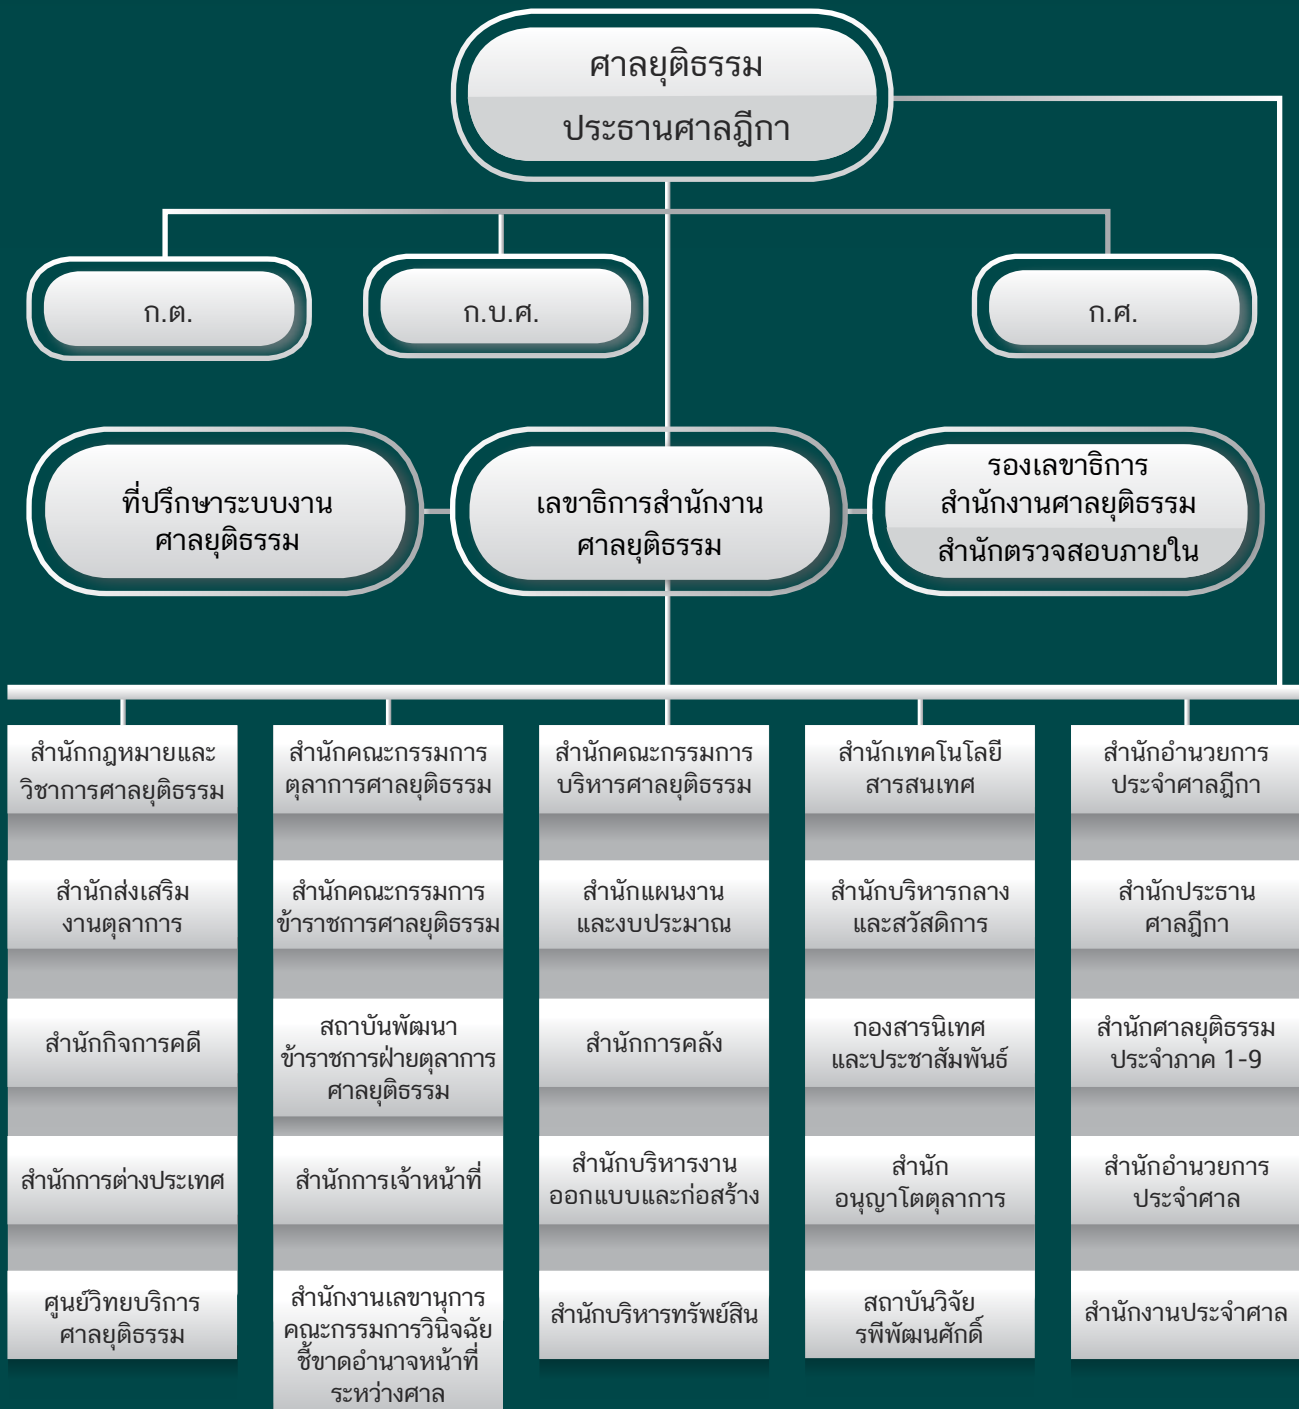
ศาลยุติธรรม
ประธานศาลฎีกา

ก.ต.

ก.บ.ศ.

ก.ศ.

ที่ปรึกษาระบบงานศาลยุติธรรม

เลขาธิการสำนักงานศาลยุติธรรม

รองเลขาธิการสำนักงานศาลยุติธรรม
สำนักตรวจสอบภายใน

สำนักกฎหมายและวิชาการศาลยุติธรรม

สำนักส่งเสริมงานตุลาการ

สำนักกิจการคดี

สำนักการต่างประเทศ

ศูนย์วิทยบริการศาลยุติธรรม

สำนักคณะกรรมการตุลาการศาลยุติธรรม

สำนักคณะกรรมการข้าราชการศาลยุติธรรม

สถาบันพัฒนาข้าราชการฝ่ายตุลาการศาลยุติธรรม

สำนักการเจ้าหน้าที่

สำนักงานเลขานุการคณะกรรมการวินิจฉัยชี้ขาดอำนาจหน้าที่ระหว่างศาล

สำนักคณะกรรมการบริหารศาลยุติธรรม

สำนักแผนงานและงบประมาณ

สำนักการคลัง

สำนักบริหารงานออกแบบและก่อสร้าง

สำนักบริหารทรัพย์สิน

สำนักเทคโนโลยีสารสนเทศ

สำนักบริหารกลางและสวัสดิการ

กองสารนิเทศและประชาสัมพันธ์

สำนักอนุญาโตตุลาการ

สถาบันวิจัยรพีพัฒนศักดิ์

สำนักอำนวยการประจำศาลฎีกา

สำนักประธานศาลฎีกา

สำนักศาลยุติธรรมประจำภาค 1-9

สำนักอำนวยการประจำศาล

สำนักงานประจำศาล